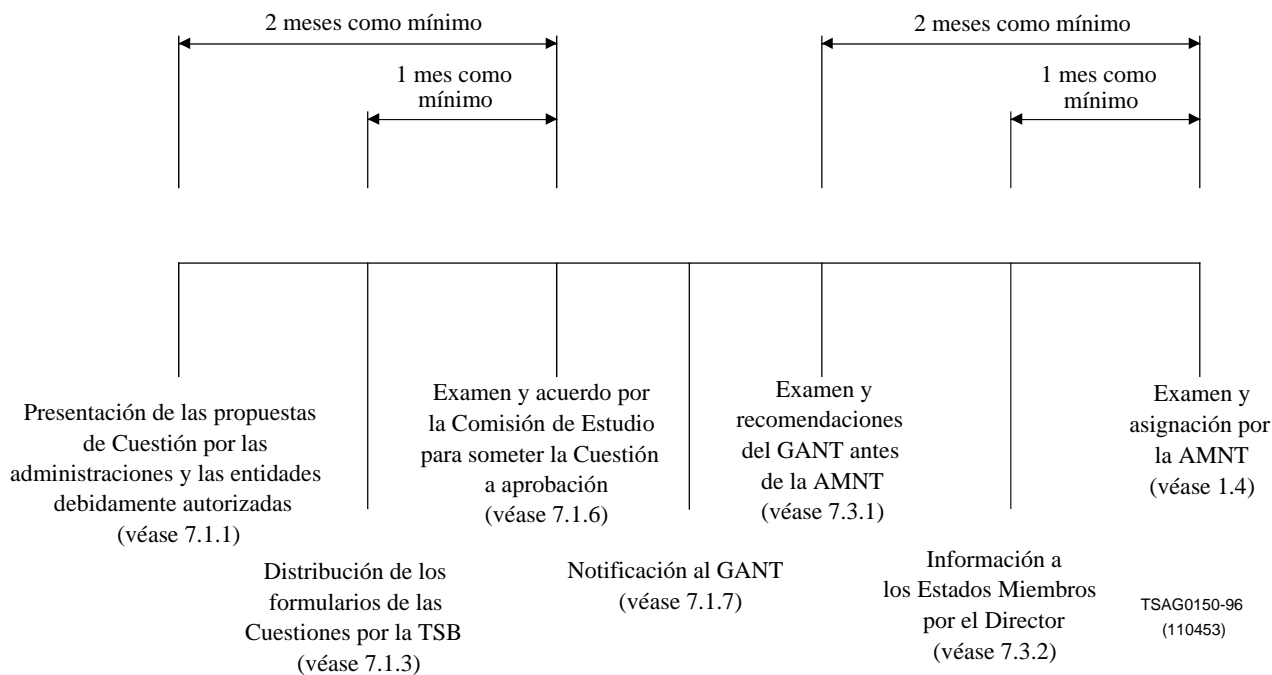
2 meses como mínimo

1 mes como mínimo

2 meses como mínimo

1 mes como mínimo

Presentación de las propuestas de Cuestión por las administraciones y las entidades debidamente autorizadas (véase 7.1.1)

Distribución de los formularios de las Cuestiones por la TSB (véase 7.1.3)

Examen y acuerdo por la Comisión de Estudio para someter la Cuestión a aprobación (véase 7.1.6)

Notificación al GANT (véase 7.1.7)

Examen y recomendaciones del GANT antes de la AMNT (véase 7.3.1)

Información a los Estados Miembros por el Director (véase 7.3.2)

Examen y asignación por la AMNT (véase 1.4)

TSAG0150-96 (110453)